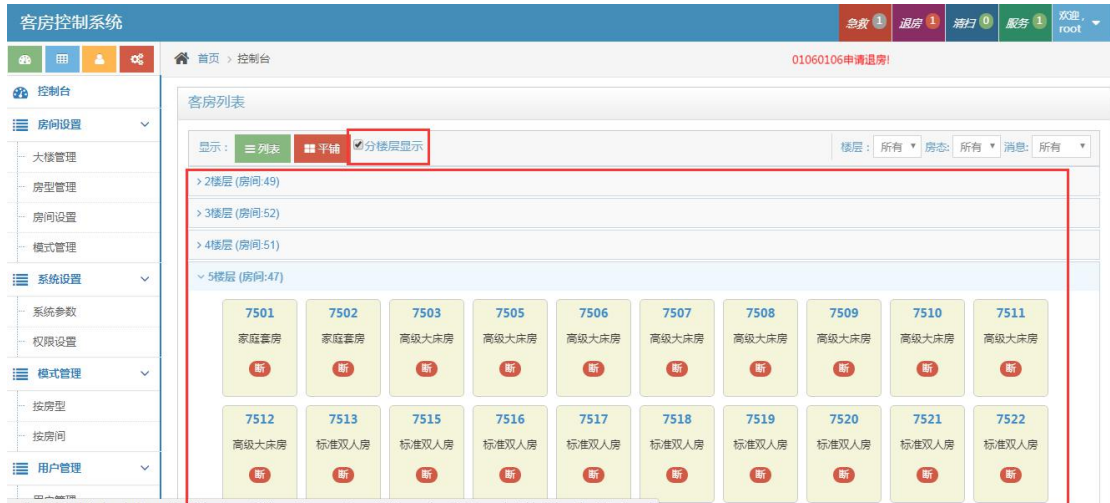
客房控制系统

急救 1 退房 1 清扫 0 服务 1 欢迎，root

首页 > 控制台

01060106申请退房!

控制台
房间设置
大楼管理
房型管理
房间设置
模式管理
系统设置
系统参数
权限设置
模式管理
按房型
按房间
用户管理

客房列表

显示： 列表 平铺 分楼层显示

楼层： 所有 房态： 所有 消息： 所有

> 2楼层 (房间:49)
> 3楼层 (房间:52)
> 4楼层 (房间:51)
5楼层 (房间:47)

| 7501 | 7502 | 7503 | 7505 | 7506 | 7507 | 7508 | 7509 | 7510 | 7511 |
|---|---|---|---|---|---|---|---|---|---|
| 家庭套房 | 家庭套房 | 高级大床房 | 高级大床房 | 高级大床房 | 高级大床房 | 高级大床房 | 高级大床房 | 高级大床房 | 高级大床房 |
| 断 | 断 | 断 | 断 | 断 | 断 | 断 | 断 | 断 | 断 |

| 7512 | 7513 | 7515 | 7516 | 7517 | 7518 | 7519 | 7520 | 7521 | 7522 |
|---|---|---|---|---|---|---|---|---|---|
| 高级大床房 | 标准双人房 | 标准双人房 | 标准双人房 | 标准双人房 | 标准双人房 | 标准双人房 | 标准双人房 | 标准双人房 | 标准双人房 |
| 断 | 断 | 断 | 断 | 断 | 断 | 断 | 断 | 断 | 断 |